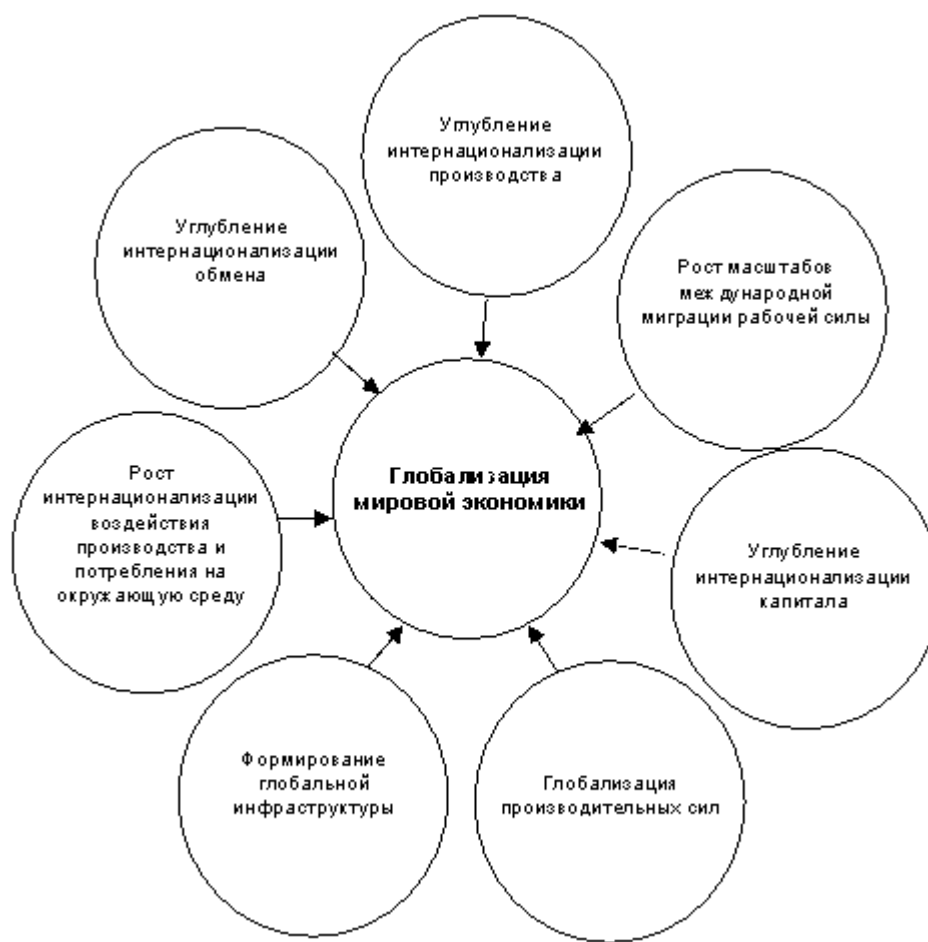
Углубление интернационализации производства

Углубление интернационализации обмена

Рост масштабов международной миграции рабочей силы

Рост интернационализации воздействия производства и потребления на окружающую среду

Глобализация мировой экономики

Углубление интернационализации капитала

Формирование глобальной инфраструктуры

Глобализация производительных сил